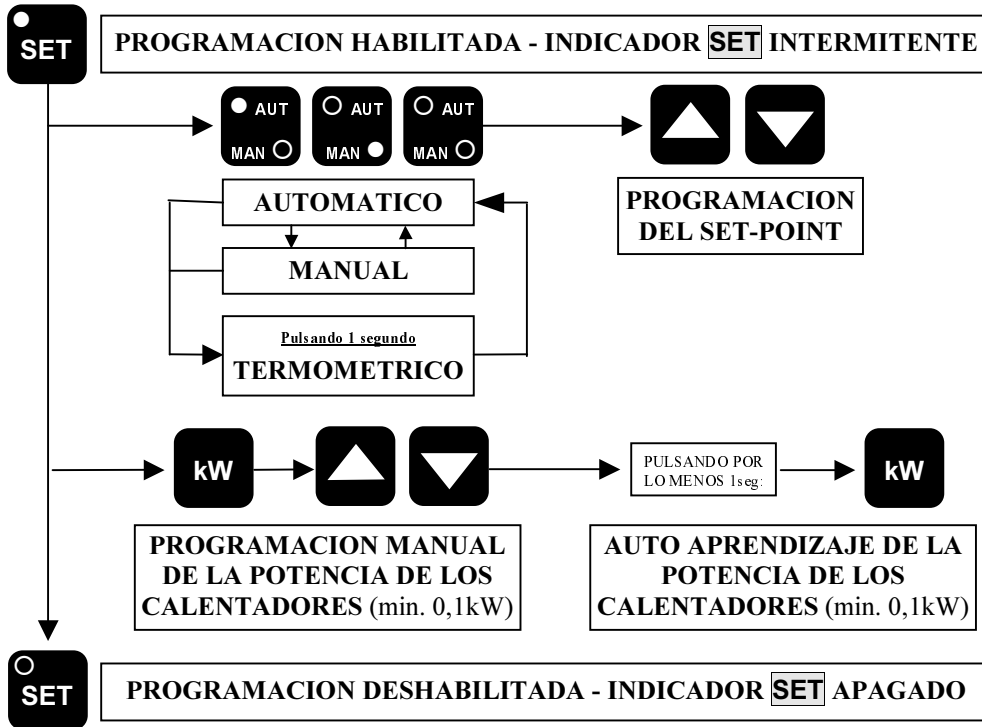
SET

PROGRAMACION HABILITADA - INDICADOR SET INTERMITENTE

AUT
MAN

AUT
MAN

AUT
MAN

AUTOMATICO

MANUAL

Pulsando 1 segundo
TERMOMETRICO

PROGRAMACION DEL SET-POINT

kW

PULSANDO POR LO MENOS 1seg:

kW

PROGRAMACION MANUAL DE LA POTENCIA DE LOS CALENTADORES (min. 0,1kW)

AUTO APRENDIZAJE DE LA POTENCIA DE LOS CALENTADORES (min. 0,1kW)

SET

PROGRAMACION DESHABILITADA - INDICADOR SET APAGADO